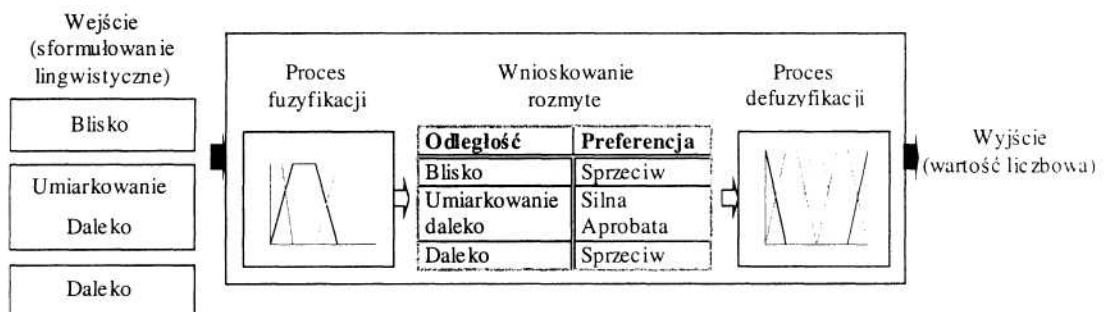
Wejście (sformułowanie lingwistyczne)

Blisko

Umiarkowanie Daleko

Daleko

Proces fuzyfikacji

Wnioskowanie rozmyte

| Odległość | Preferencja |
|---|---|
| Blisko | Sprzeciw |
| Umiarkowanie daleko | Silna Aprobata |
| Daleko | Sprzeciw |

Proces defuzyfikacji

Wyjście (wartość liczbowa)